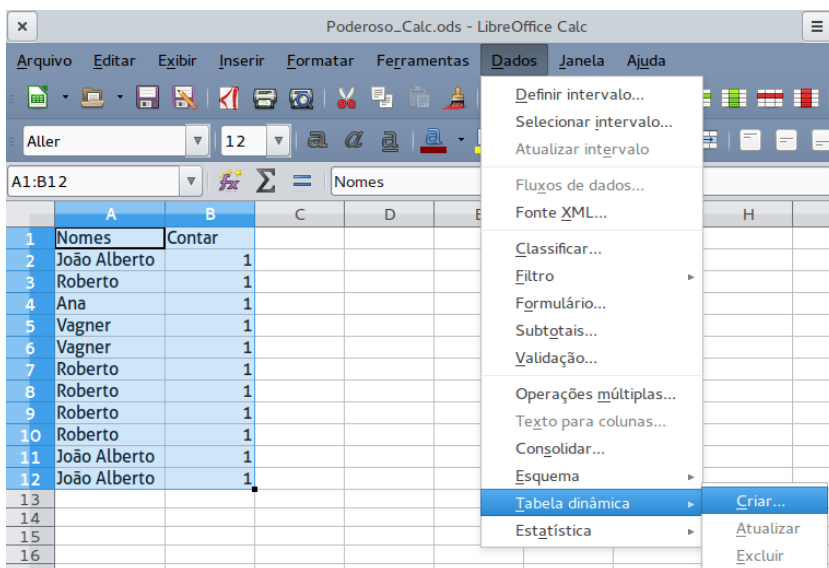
×
Poderoso_Calc.ods - LibreOffice Calc

Arquivo Editar Exibir Inserir Formatar Ferramentas Dados Janela Ajuda

Aller
12

A1:B12
Nomes

| | A | B | C | D | E | | H |
|---|---|---|---|---|---|---|---|
| 1 | Nomes | Contar | | | | | |
| 2 | João Alberto | 1 | | | | | |
| 3 | Roberto | 1 | | | | | |
| 4 | Ana | 1 | | | | | |
| 5 | Vagner | 1 | | | | | |
| 6 | Vagner | 1 | | | | | |
| 7 | Roberto | 1 | | | | | |
| 8 | Roberto | 1 | | | | | |
| 9 | Roberto | 1 | | | | | |
| 10 | Roberto | 1 | | | | | |
| 11 | João Alberto | 1 | | | | | |
| 12 | João Alberto | 1 | | | | | |
| 13 | | | | | | | |
| 14 | | | | | | | |
| 15 | | | | | | | |
| 16 | | | | | | | |

Definir intervalo...
Selecionar intervalo...
Atualizar intervalo
Fluxos de dados...
Fonte XML...
Classificar...
Filtro
Formulário...
Subtotais...
Validação...
Operações múltiplas...
Texto para colunas...
Consolidar...
Esquema
Tabela dinâmica
Estatística

Criar...
Atualizar
Excluir